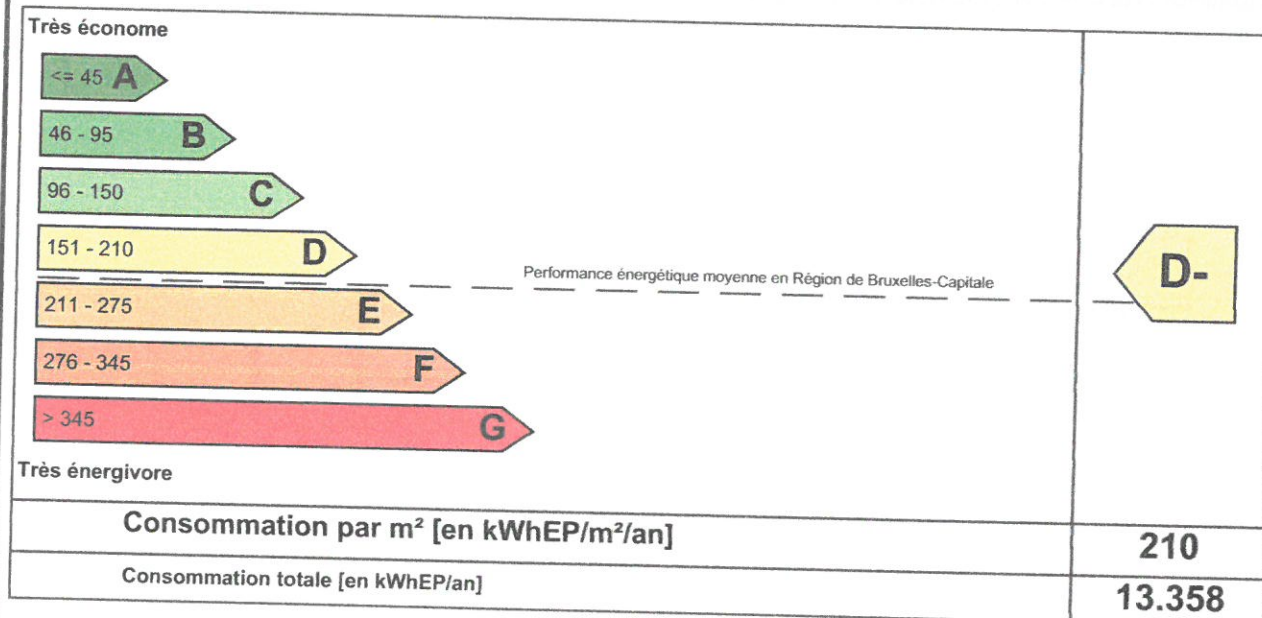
Très économe

<= 45 A

46 - 95 B

96 - 150 C

151 - 210 D

Performance énergétique moyenne en Région de Bruxelles-Capitale

D-

211 - 275 E

276 - 345 F

> 345 G

Très énergivore

Consommation par m² [en kWhEP/m²/an] 210

Consommation totale [en kWhEP/an] 13.358